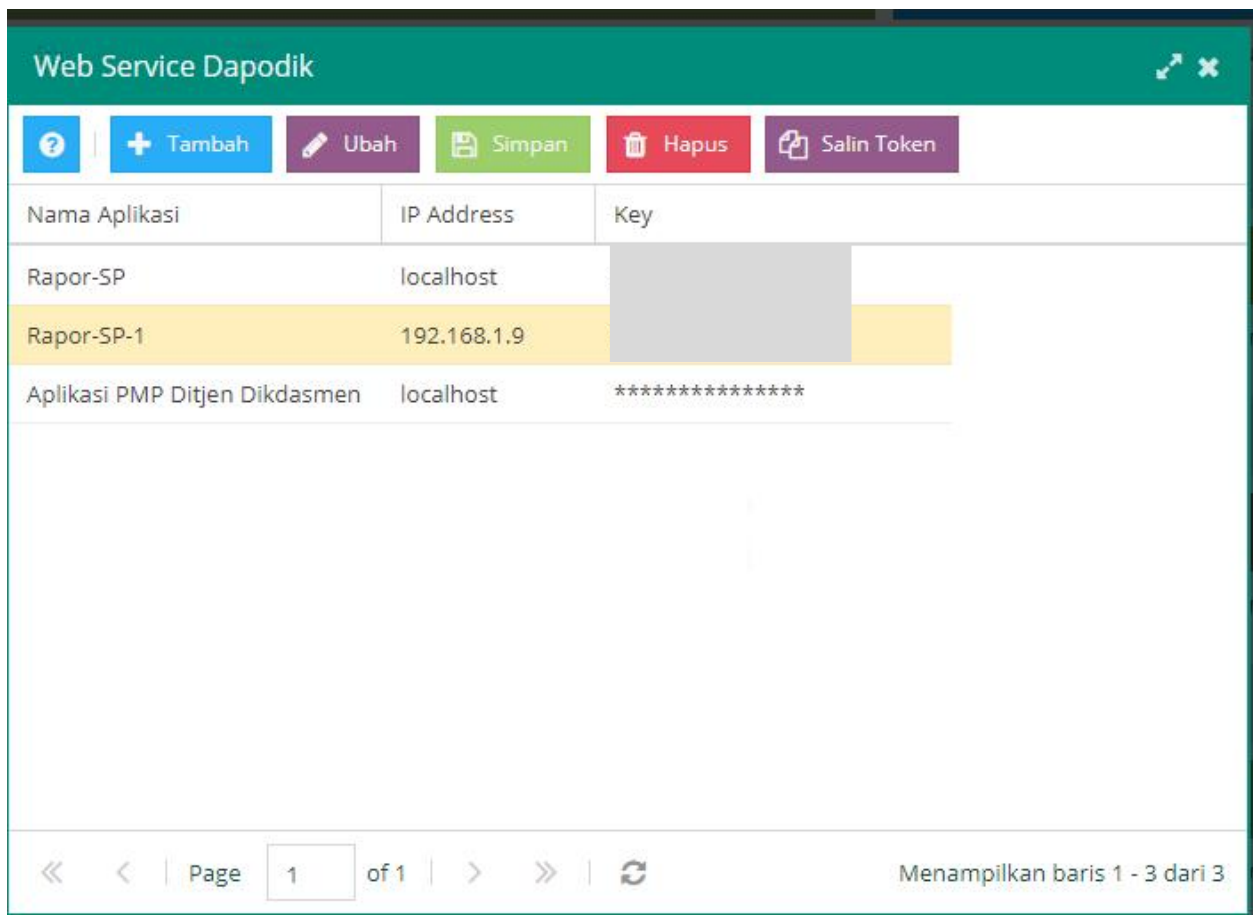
Web Service Dapodik

Tambah Ubah Simpan Hapus Salin Token

| Nama Aplikasi | IP Address | Key |
|---|---|---|
| Rapor-SP | localhost | |
| Rapor-SP-1 | 192.168.1.9 | |
| Aplikasi PMP Ditjen Dikdasmen | localhost | *************** |

Page 1 of 1

Menampilkan baris 1 - 3 dari 3